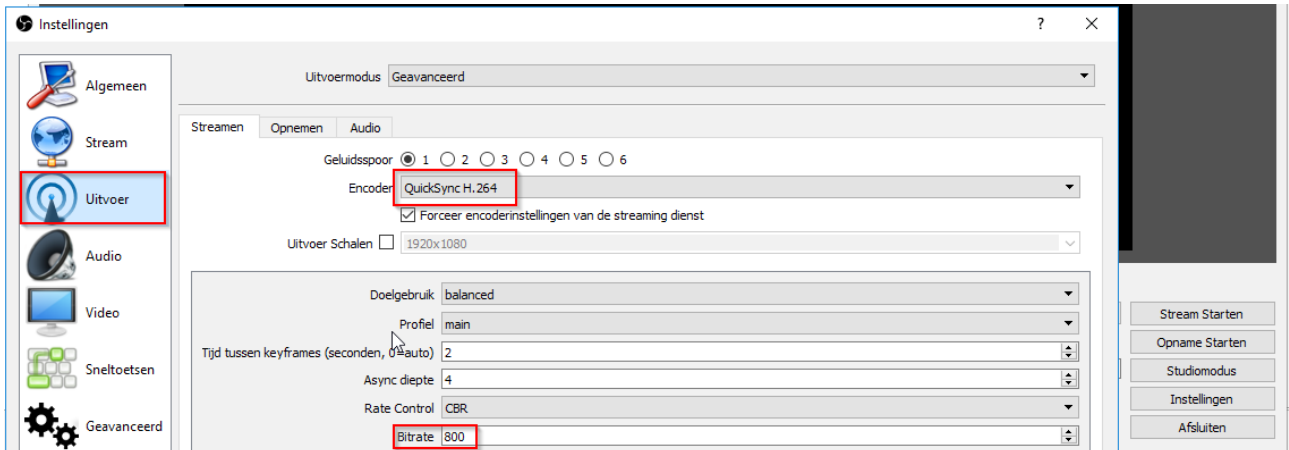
Instellingen

?

Algemeen

Stream

Uitvoer

Audio

Video

Sneltoetsen

Geavanceerd

Uitvoermodus Geavanceerd

Streamen Opnemen Audio

Geluidsspoor 1 2 3 4 5 6

Encoder QuickSync H.264

Forceer encoderinstellingen van de streaming dienst

Uitvoer Schalen 1920x1080

Doelgebruik balanced

Profiel main

Tijd tussen keyframes (seconden, 0=auto) 2

Async diepte 4

Rate Control CBR

Bitrate 800

Stream Starten

Opname Starten

Studiomodus

Instellingen

Afsluiten